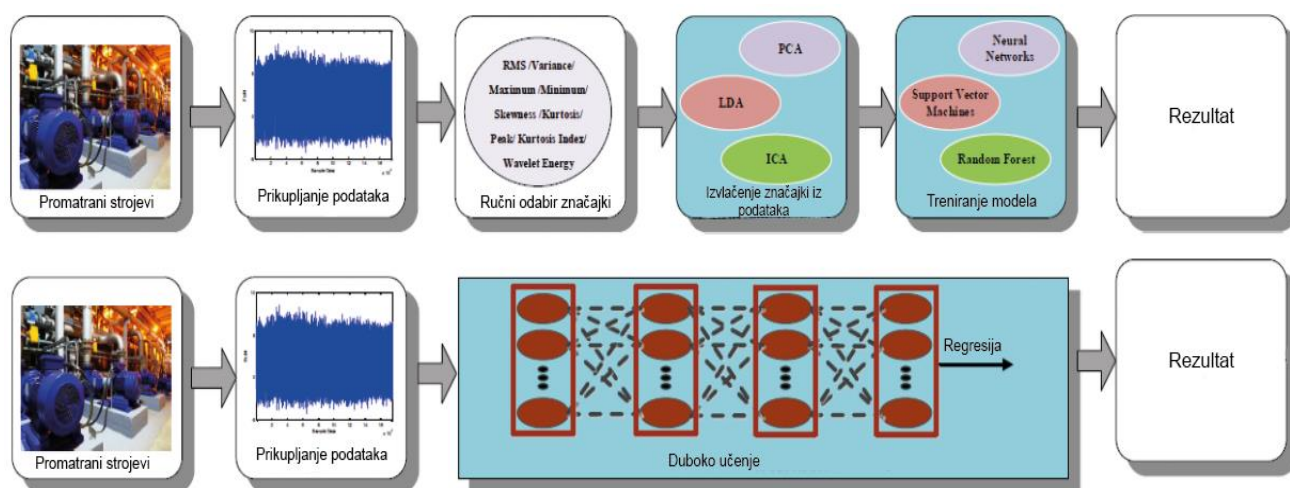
Promatrani strojevi

Prikupljanje podataka

RMS /Variance/ Maximum /Minimum/ Skewness /Kurtosis/ Peak/ Kurtosis Index/ Wavelet Energy

Ručni odabir značajki

PCA

LDA

ICA

Izvlačenje značajki iz podataka

Neural Networks

Support Vector Machines

Random Forest

Treniranje modela

Rezultat

Promatrani strojevi

Prikupljanje podataka

Regresija

Duboko učenje

Rezultat